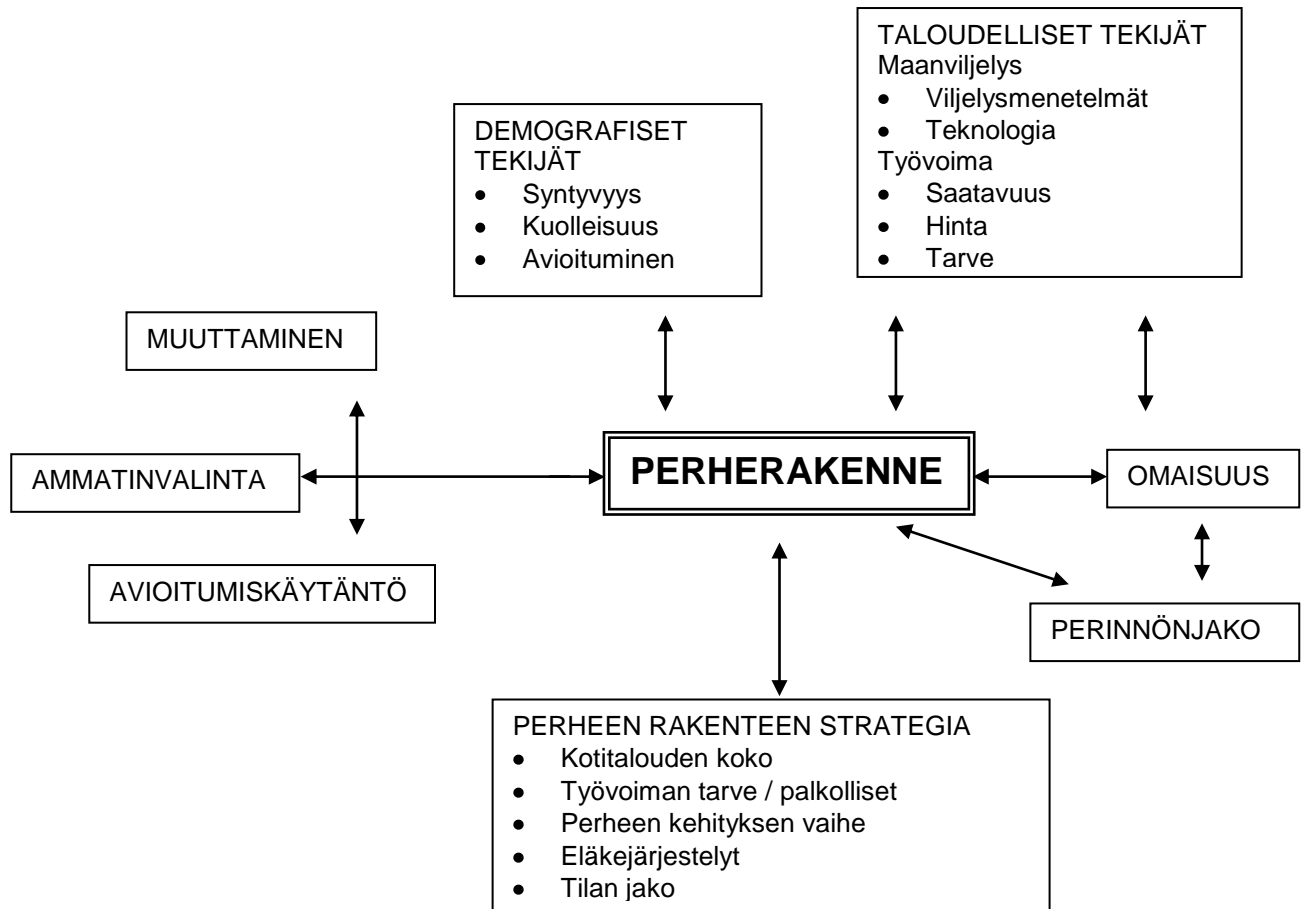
TALOUDELLISET TEKIJÄT
Maanviljelys
- Viljelysmenetelmät
- Teknologia
Työvoima
- Saatavuus
- Hinta
- Tarve

DEMOGRAFISET TEKIJÄT
- Syntyvyys
- Kuolleisuus
- Avioituminen

MUUTTAMINEN

AMMATINVALINTA

PERHERAKENNE

OMAISUUS

AVIOITUMISKÄYTÄNTÖ

PERINNÖNJAKO

PERHEEN RAKENTEEN STRATEGIA
- Kotitalouden koko
- Työvoiman tarve / palkolliset
- Perheen kehityksen vaihe
- Eläkejärjestelyt
- Tilan jako